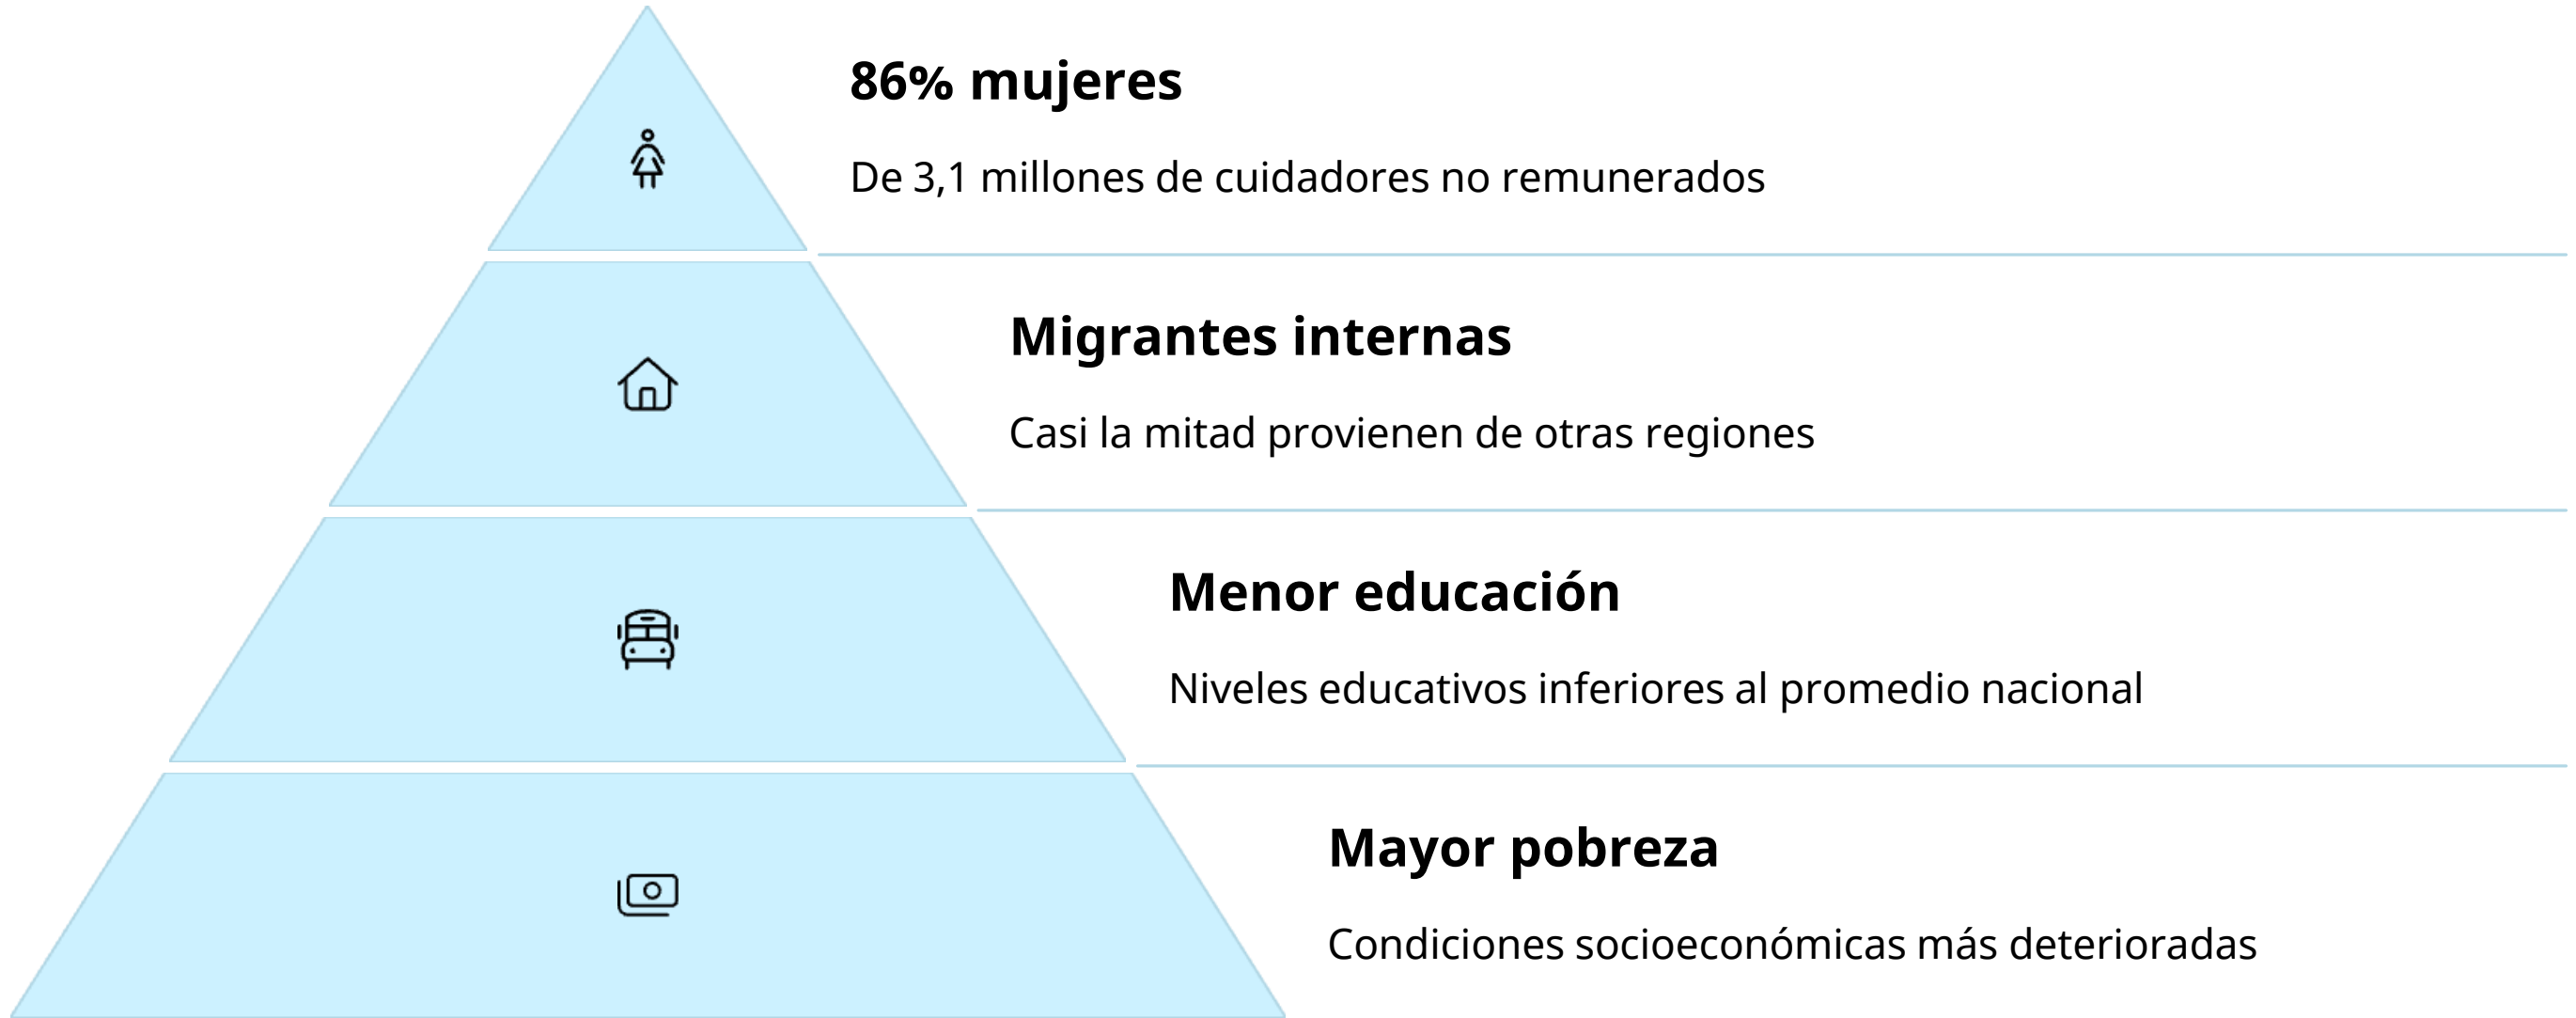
86% mujeres

De 3,1 millones de cuidadores no remunerados

Migrantes internas

Casi la mitad provienen de otras regiones

Menor educación

Niveles educativos inferiores al promedio nacional

Mayor pobreza

Condiciones socioeconómicas más deterioradas